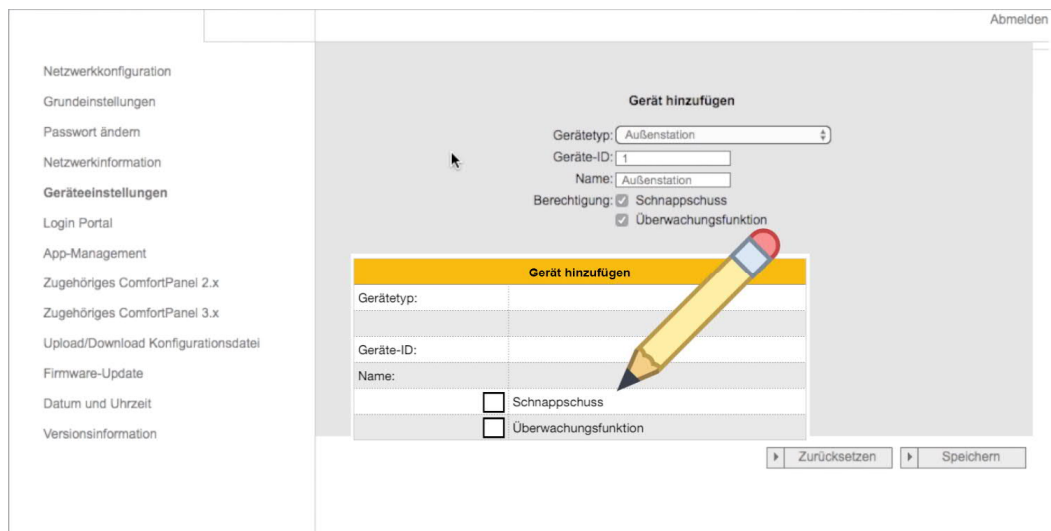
Abmelden

Netzwerkkonfiguration
Grundeinstellungen
Passwort ändern
Netzwerkinformation
Geräteeinstellungen
Login Portal
App-Management
Zugehöriges ComfortPanel 2.x
Zugehöriges ComfortPanel 3.x
Upload/Download Konfigurationsdatei
Firmware-Update
Datum und Uhrzeit
Versionsinformation

Gerät hinzufügen

Gerätetyp: Außenstation
Geräte-ID: 1
Name: Außenstation
Berechtigung: Schnappschuss
Überwachungsfunktion

| Gerät hinzufügen | |
|---|---|
| Gerätetyp: | |
| | |
| Geräte-ID: | |
| Name: | |
| | Schnappschuss |
| | Überwachungsfunktion |

Zurücksetzen
Speichern